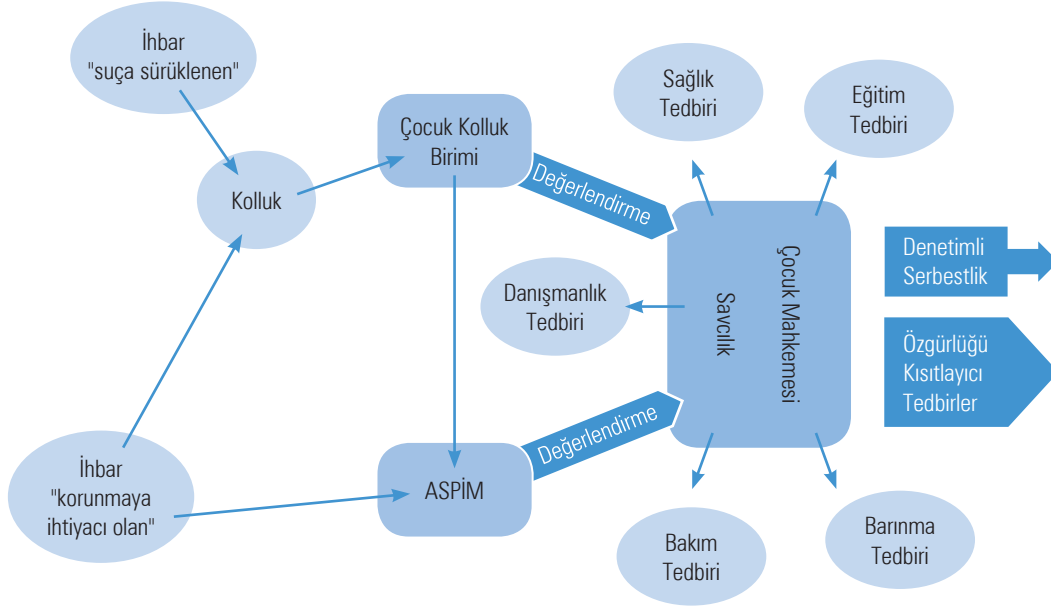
İhbar
"suça sürüklenen"

Kolluk

Çocuk Kolluk Birimi

Değerlendirme

Sağlık Tedbiri

Eğitim Tedbiri

Danışmanlık Tedbiri

Savcılık

Çocuk Mahkemesi

Denetimli Serbestlik

Özgürlüğü Kısıtlayıcı Tedbirler

İhbar
"korunmaya ihtiyacı olan"

ASPİM

Değerlendirme

Bakım Tedbiri

Barınma Tedbiri